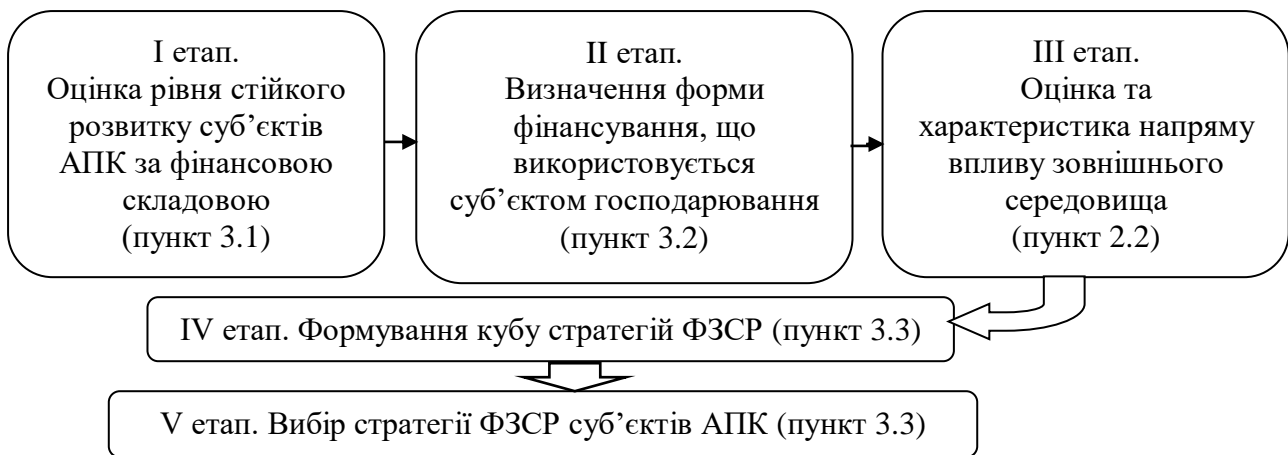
I етап.
Оцінка рівня стійкого розвитку суб'єктів АПК за фінансовою складовою
(пункт 3.1)

II етап.
Визначення форми фінансування, що використовується суб'єктом господарювання
(пункт 3.2)

III етап.
Оцінка та характеристика напряму впливу зовнішнього середовища
(пункт 2.2)

IV етап. Формування кубу стратегій ФЗСР (пункт 3.3)

V етап. Вибір стратегії ФЗСР суб'єктів АПК (пункт 3.3)